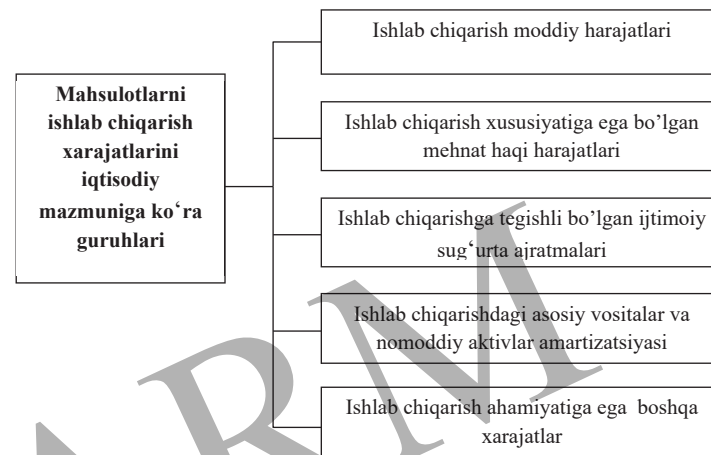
Mahsulotlarni ishlab chiqarish xarajatlarini iqtisodiy mazmuniga ko‘ra guruhlari

Ishlab chiqarish moddiy harajatlari

Ishlab chiqarish xususiyatiga ega bo’lgan mehnat haqi harajatlari

Ishlab chiqarishga tegishli bo’lgan ijtimoiy sug‘urta ajratmalari

Ishlab chiqarishdagi asosiy vositalar va nomoddiy aktivlar amartizatsiyasi

Ishlab chiqarish ahamiyatiga ega boshqa xarajatlar

ARM